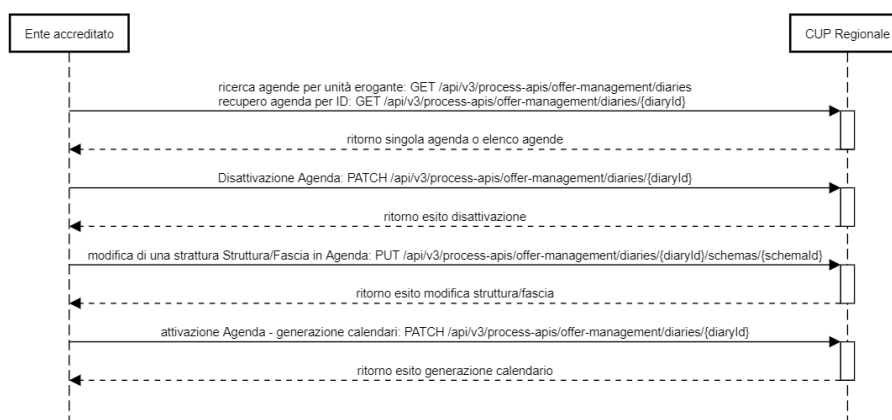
Ente accreditato

CUP Regionale

ricerca agende per unità erogante: GET /api/v3/process-apis/offer-management/diaries
recupero agenda per ID: GET /api/v3/process-apis/offer-management/diaries/{diaryId}

ritorno singola agenda o elenco agende

Disattivazione Agenda: PATCH /api/v3/process-apis/offer-management/diaries/{diaryId}

ritorno esito disattivazione

modifica di una strattura Struttura/Fascia in Agenda: PUT /api/v3/process-apis/offer-management/diaries/{diaryId}/schemas/{schemaId}

ritorno esito modifica struttura/fascia

attivazione Agenda - generazione calendari: PATCH /api/v3/process-apis/offer-management/diaries/{diaryId}

ritorno esito generazione calendario